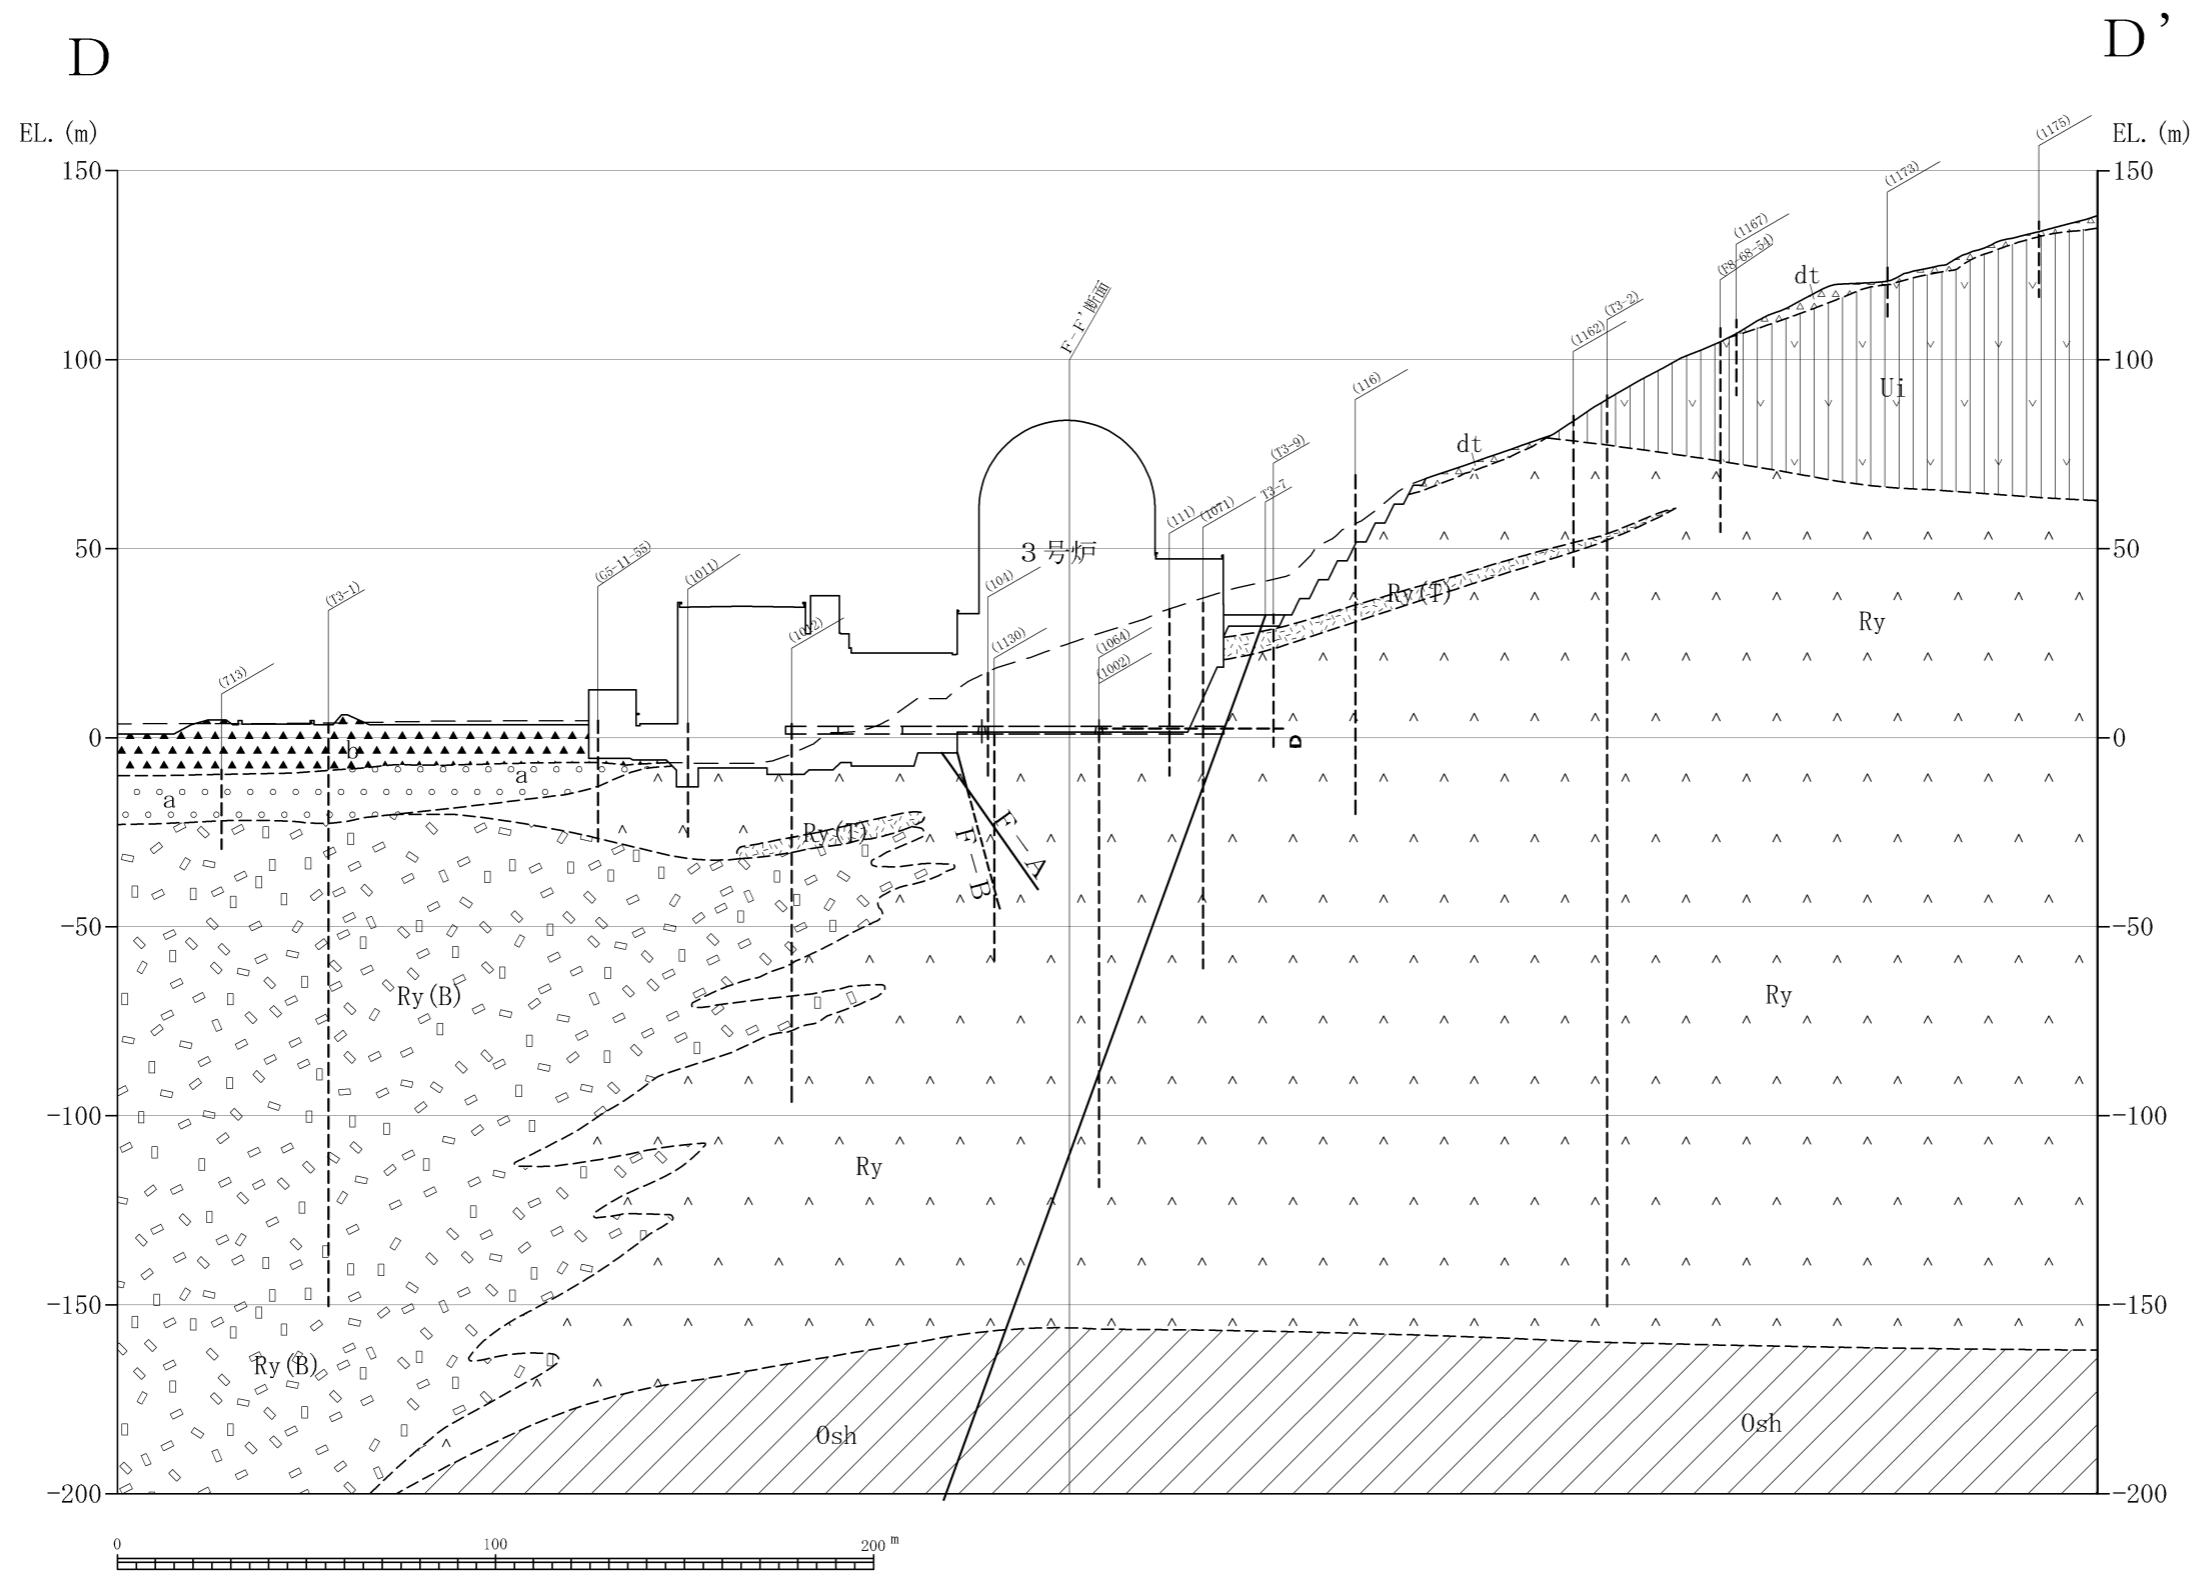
D

D'

EL.(m)

EL.(m)

150
100
50
0
-50
-100
-150
-200

150
100
50
0
-50
-100
-150
-200

(713)
(T3-1)
(65-11-55)
(1011)
(1012)
(101)
(1130)
F-F'断面
(1064)
(1002)
(111)
(1071)
(T3-9)
T3-7
(116)
(1162)
(T3-2)
(F8-68-54)
(1167)
(1173)
(1175)

3号炉

a
b
a
a
Ry(T)
F-A
F-B
Ry(B)
Ry
Ry(B)
Osh
Ry(T)
dt
dt
Ui
Ry
Ry
Osh
b

0
100
200 m